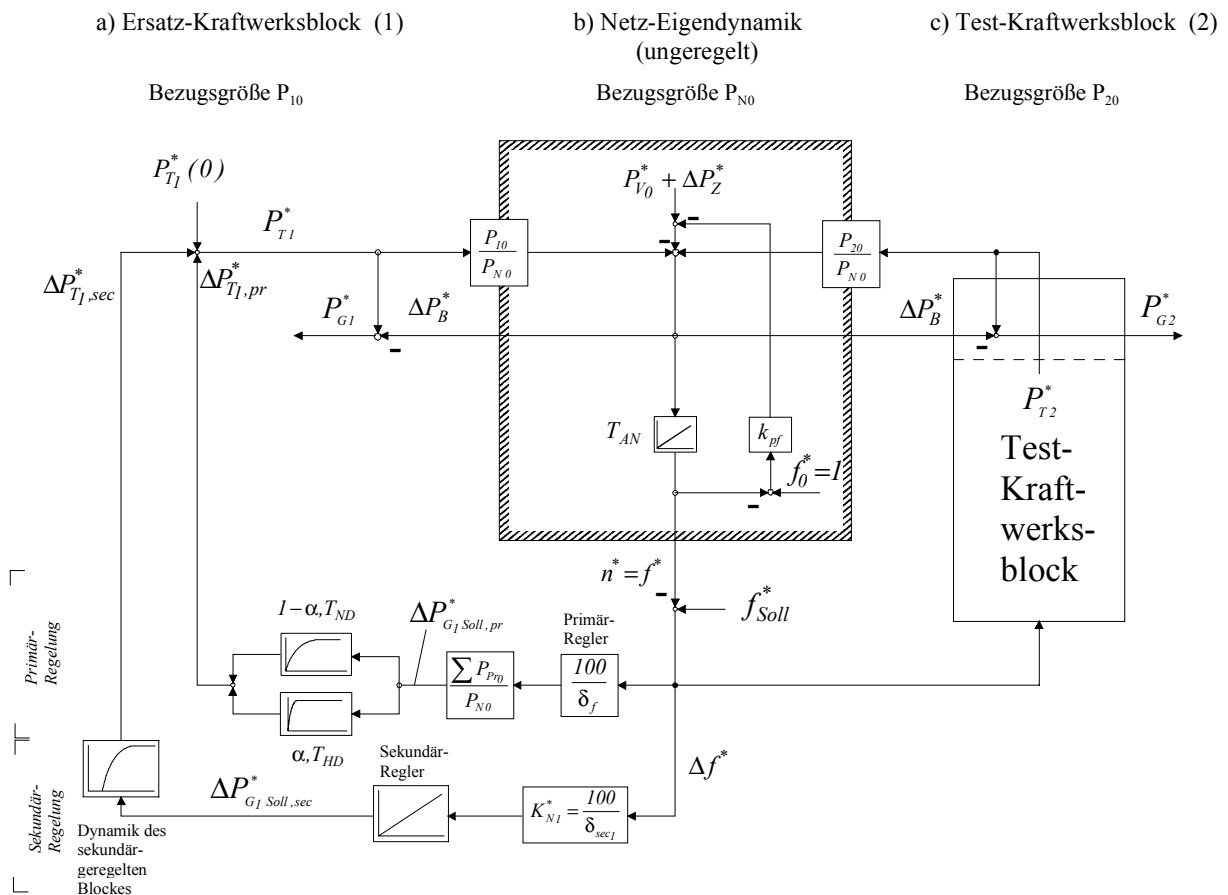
a) Ersatz-Kraftwerksblock (1)

b) Netz-Eigendynamik (ungeregelt)

c) Test-Kraftwerksblock (2)

Bezugsgröße $P_{10}$

Bezugsgröße $P_{N0}$

Bezugsgröße $P_{20}$

$P_{T1}^{*}(0)$

$P_{T1}^{*}$

$\Delta P_{T1,sec}^{*}$

$\Delta P_{T1,pr}^{*}$

$P_{G1}^{*}$

$\Delta P_{B}^{*}$

$P_{V0}^{*} + \Delta P_{Z}^{*}$

$\frac{P_{10}}{P_{N0}}$

$\frac{P_{20}}{P_{N0}}$

$\Delta P_{B}^{*}$

$P_{G2}^{*}$

$P_{T2}^{*}$

Test-Kraftwerksblock

$T_{AN}$

$k_{pf}$

$f_{0}^{*}=1$

$n^{*}=f^{*}$

$f_{Soll}^{*}$

Primär-Regelung

$1-\alpha, T_{ND}$

$\Delta P_{G1\,Soll,pr}^{*}$

$\frac{\sum P_{Pr0}}{P_{N0}}$

Primär-Regler

$\frac{100}{\delta_{f}}$

$\alpha, T_{HD}$

Sekundär-Regelung

Sekundär-Regler

$\Delta f^{*}$

$\Delta P_{G1\,Soll,sec}^{*}$

$K_{N1}^{*}=\frac{100}{\delta_{sec1}}$

Dynamik des sekundärgeregelten Blockes